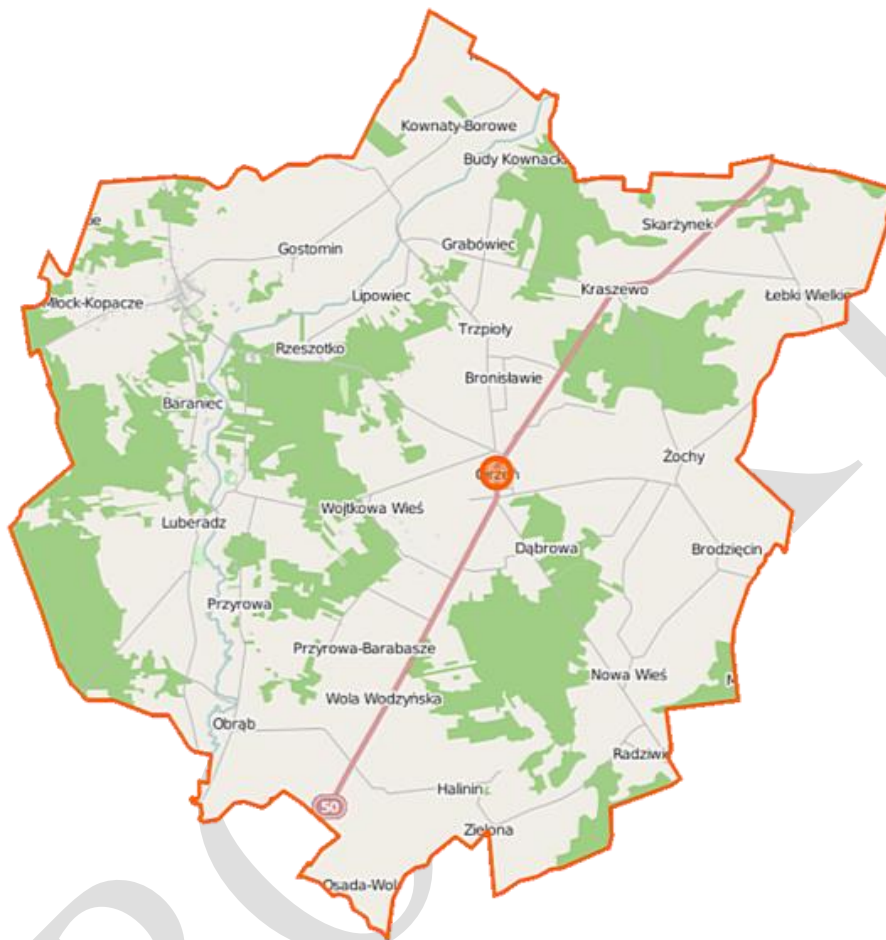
Kownaty-Borowe
Budy Kownack
Gostomin
Grabówiec
Skarżynek
Kraszewo
Łebki Wielkie
Młock-Kopacze
Lipowiec
Trzpioły
Rzeszotko
Bronisławie
Baraniec
Żochy
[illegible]
Luberadz
Wojtkowa Wieś
Dąbrowa
Brodzięcin
Przyrowa
Przyrowa-Barabasze
Nowa Wieś
Wola Wodzyńska
Obrąb
Radziwi
50
Halinin
Zielona
Osada-Wol